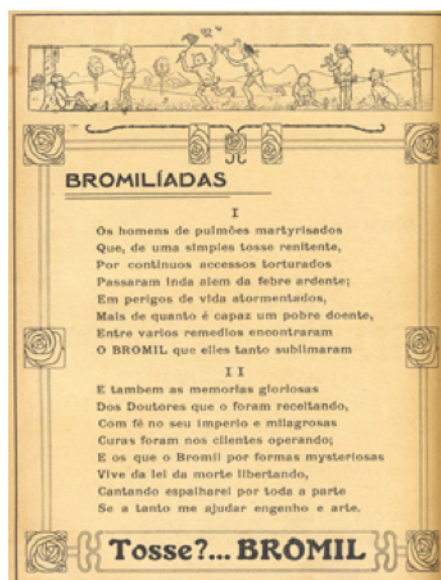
BROMILÍADAS

I

Os homens de pulmões martyrisados
Que, de uma simples tosse renitente,
Por continuos accessos torturados
Passaram inda alem da febre ardente;
Em perigos de vida atormentados,
Mais de quanto é capaz um pobre doente,
Entre varios remedios encontraram
O BROMIL que elles tanto sublimaram

II

E tambem as memorias gloriosas
Dos Doutores que o foram receitando,
Com fé no seu imperio e milagrosas
Curas foram nos clientes operando;
E os que o Bromil por formas mysteriosas
Vive da lei da morte libertando,
Cantando espalharei por toda a parte
Se a tanto me ajudar engenho e arte.

Tosse?... BROMIL